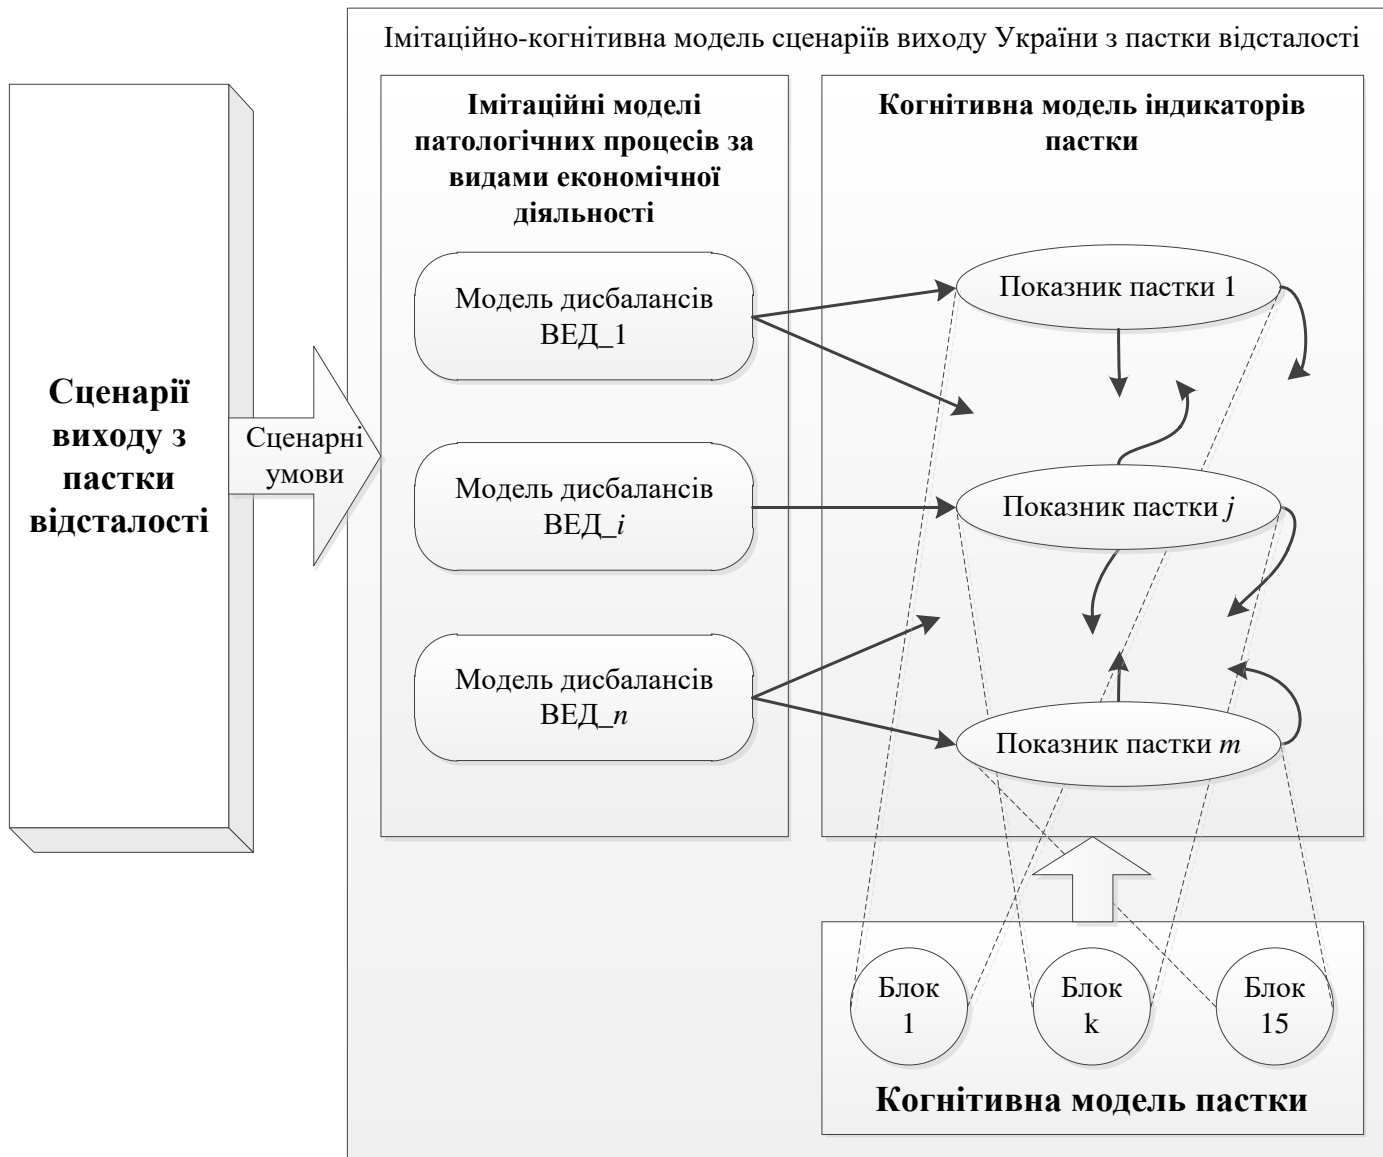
Сценарії виходу з пастки відсталості

Сценарні умови

Імітаційно-когнітивна модель сценаріїв виходу України з пастки відсталості

Імітаційні моделі патологічних процесів за видами економічної діяльності

Модель дисбалансів ВЕД_1

Модель дисбалансів ВЕД_$i$

Модель дисбалансів ВЕД_$n$

Когнітивна модель індикаторів пастки

Показник пастки 1

Показник пастки $j$

Показник пастки $m$

Блок 1

Блок k

Блок 15

Когнітивна модель пастки